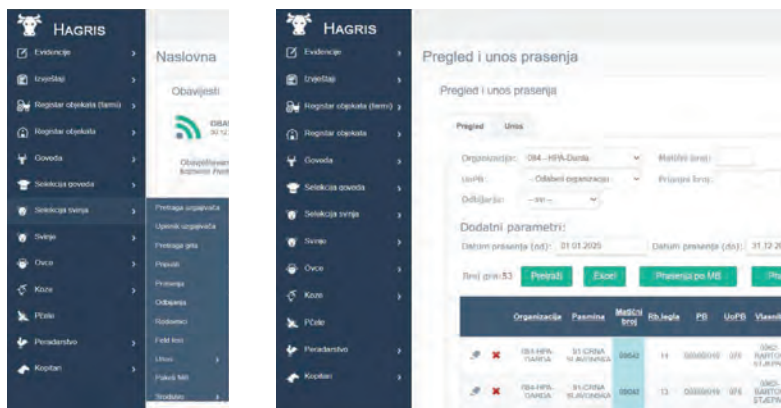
HAGRIS
Evidencije
Izvještaji
Registar objekata (farmi)
Registar objekata
Goveda
Selekcija goveda
Selekcija svinja
Svinje
Ovce
Koze
Pčele
Peradarstvo
Kopitari

Naslovna
Obavijesti
OBAV
30.12.
Obavještavan
korisnici Hord

Pretraga uzgajivača
Upisnik uzgajivača
Pretraga grla
Pripusti
Prasenja
Odbijanja
Rodoslovi
Field test
Unosi
Pokusi MB
Izvještaji

HAGRIS
Evidencije
Izvještaji
Registar objekata (farmi)
Registar objekata
Goveda
Selekcija goveda
Selekcija svinja
Svinje
Ovce
Koze
Pčele
Peradarstvo
Kopitari

Pregled i unos prasenja
Pregled i unos prasenja
Pregled Unos
Organizacija: 084 - HPA-Darda
Matični broj:
UoPB: -- Odaberi organizaciju --
Prijavni broj:
Odbijanje: --sve--
Dodatni parametri:
Datum prasenja (od): 01.01.2020
Datum prasenja (do): 31.12.20
Broj grla: 53 Pretraži Excel Prasenja po MB Pr

| | | Organizacija | Pasmina | Matični broj | Rb.legla | PB | UoPB | Vlasni |
|---|---|---|---|---|---|---|---|---|
| | ✖ | 084-HPA-DARDA | 31 CRNA SLAVONSKA | 00642 | 14 | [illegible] | 076 | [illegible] BARTO STJEPA |
| | ✖ | 084-HPA-DARDA | 31 CRNA SLAVONSKA | 00642 | 13 | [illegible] | 076 | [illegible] BARTO STJEPA |